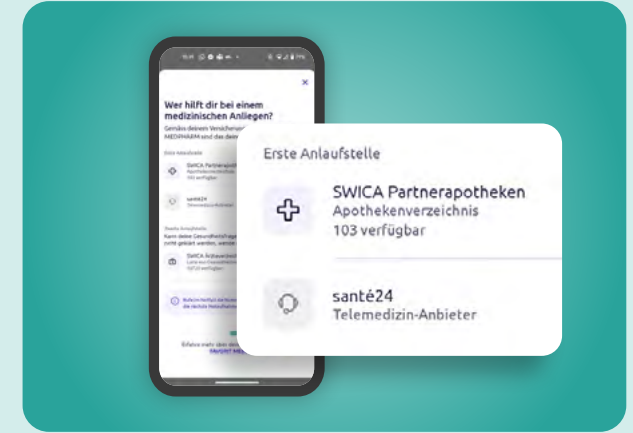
Wer hilft dir bei einem medizinischen Anliegen?

Gemäss deinem Versicherungs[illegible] MEDIPHARM sind das deine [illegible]

Erste Anlaufstelle

SWICA Partnerapotheken
Apothekenverzeichnis
103 verfügbar

santé24
Telemedizin-Anbieter

Zweite Anlaufstelle
Kann deine Gesundheitsfrage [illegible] nicht geklärt werden, wende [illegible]

SWICA Anbieterverzeichnis
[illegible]

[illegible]

Erfahre mehr über deine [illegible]
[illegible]